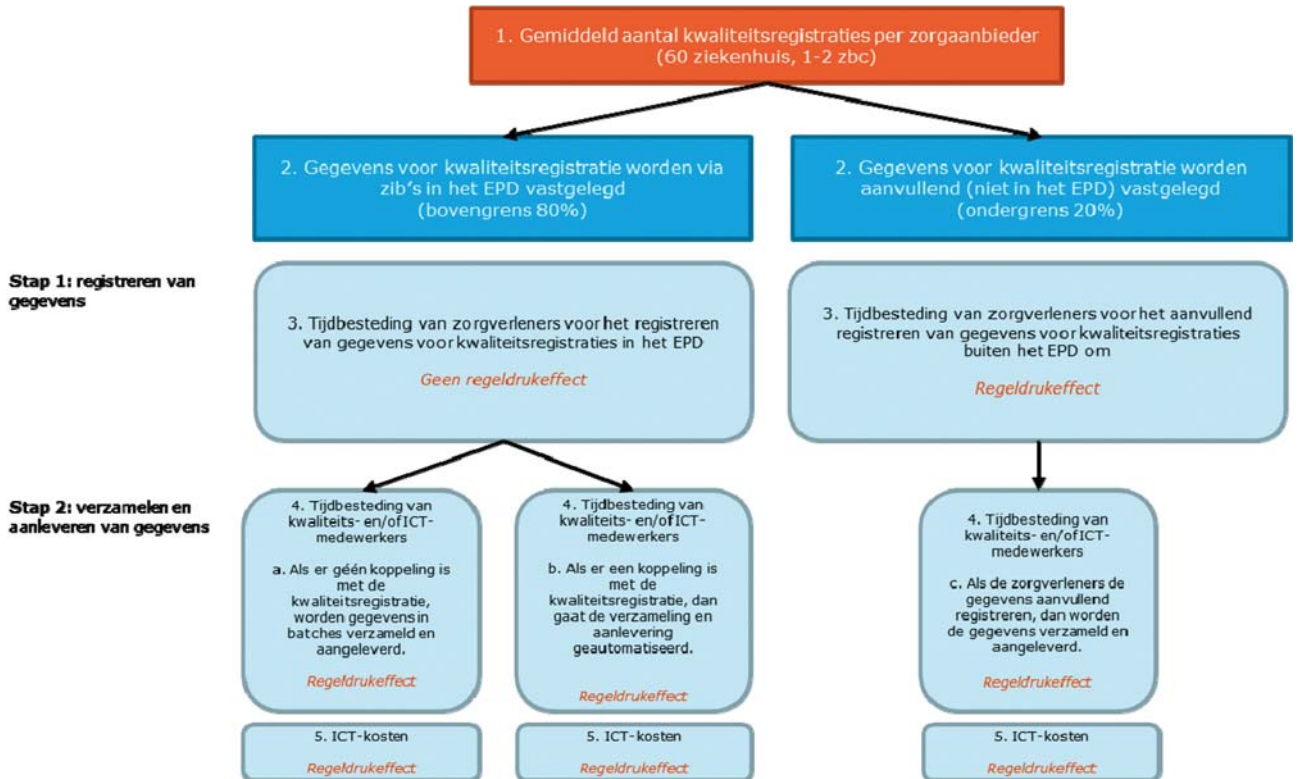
1. Gemiddeld aantal kwaliteitsregistraties per zorgaanbieder (60 ziekenhuis, 1-2 zbc)

2. Gegevens voor kwaliteitsregistratie worden via zib's in het EPD vastgelegd (bovengrens 80%)

2. Gegevens voor kwaliteitsregistratie worden aanvullend (niet in het EPD) vastgelegd (ondergrens 20%)

Stap 1: registreren van gegevens

3. Tijdbesteding van zorgverleners voor het registreren van gegevens voor kwaliteitsregistraties in het EPD

Geen regeldrukeffect

3. Tijdbesteding van zorgverleners voor het aanvullend registreren van gegevens voor kwaliteitsregistraties buiten het EPD om

Regeldrukeffect

Stap 2: verzamelen en aanleveren van gegevens

4. Tijdbesteding van kwaliteits- en/of ICT-medewerkers

a. Als er géén koppeling is met de kwaliteitsregistratie, worden gegevens in batches verzameld en aangeleverd.

Regeldrukeffect

4. Tijdbesteding van kwaliteits- en/of ICT-medewerkers

b. Als er een koppeling is met de kwaliteitsregistratie, dan gaat de verzameling en aanlevering geautomatiseerd.

Regeldrukeffect

4. Tijdbesteding van kwaliteits- en/of ICT-medewerkers

c. Als de zorgverleners de gegevens aanvullend registreren, dan worden de gegevens verzameld en aangeleverd.

Regeldrukeffect

5. ICT-kosten

Regeldrukeffect

5. ICT-kosten

Regeldrukeffect

5. ICT-kosten

Regeldrukeffect